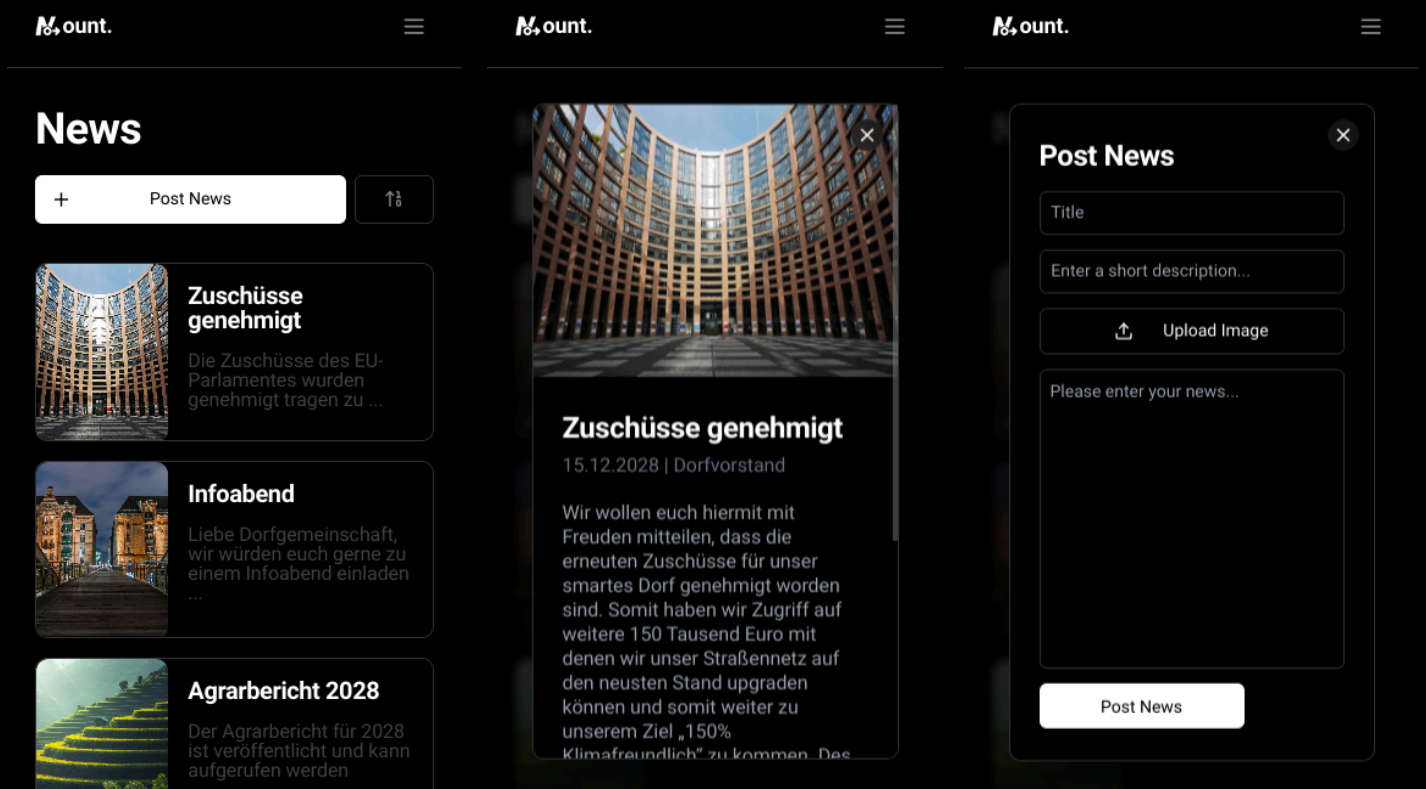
Mount.

News

+ Post News

Zuschüsse genehmigt

Die Zuschüsse des EU-Parlamentes wurden genehmigt tragen zu ...

Infoabend

Liebe Dorfgemeinschaft, wir würden euch gerne zu einem Infoabend einladen ...

Agrarbericht 2028

Der Agrarbericht für 2028 ist veröffentlicht und kann aufgerufen werden

Mount.

Zuschüsse genehmigt

15.12.2028 | Dorfvorstand

Wir wollen euch hiermit mit Freuden mitteilen, dass die erneuten Zuschüsse für unser smartes Dorf genehmigt worden sind. Somit haben wir Zugriff auf weitere 150 Tausend Euro mit denen wir unser Straßennetz auf den neusten Stand upgraden können und somit weiter zu unserem Ziel „150% Klimafreundlich" zu kommen. Des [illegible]

Mount.

Post News

Title

Enter a short description...

Upload Image

Please enter your news...

Post News